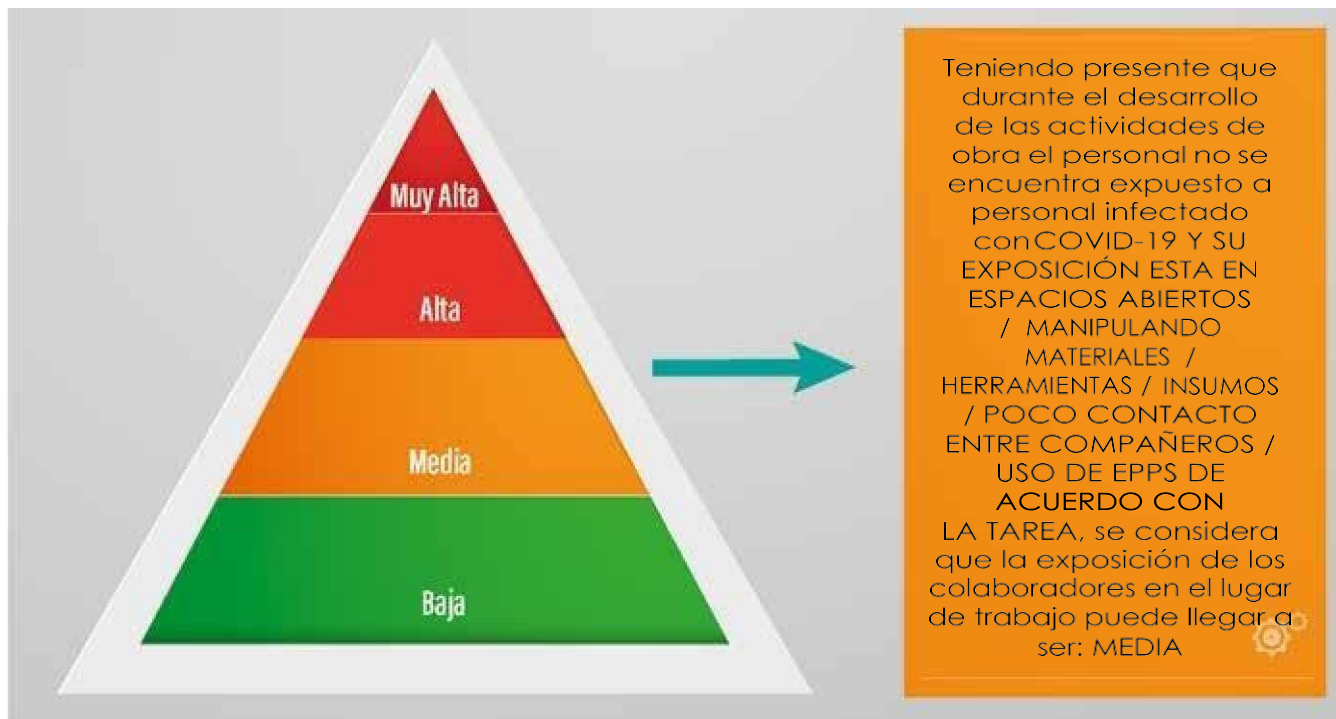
Muy Alta

Alta

Media

Baja

Teniendo presente que durante el desarrollo de las actividades de obra el personal no se encuentra expuesto a personal infectado conCOVID-19 Y SU EXPOSICIÓN ESTA EN ESPACIOS ABIERTOS / MANIPULANDO MATERIALES / HERRAMIENTAS / INSUMOS / POCO CONTACTO ENTRE COMPAÑEROS / USO DE EPPS DE ACUERDO CON LA TAREA, se considera que la exposición de los colaboradores en el lugar de trabajo puede llegar a ser: MEDIA